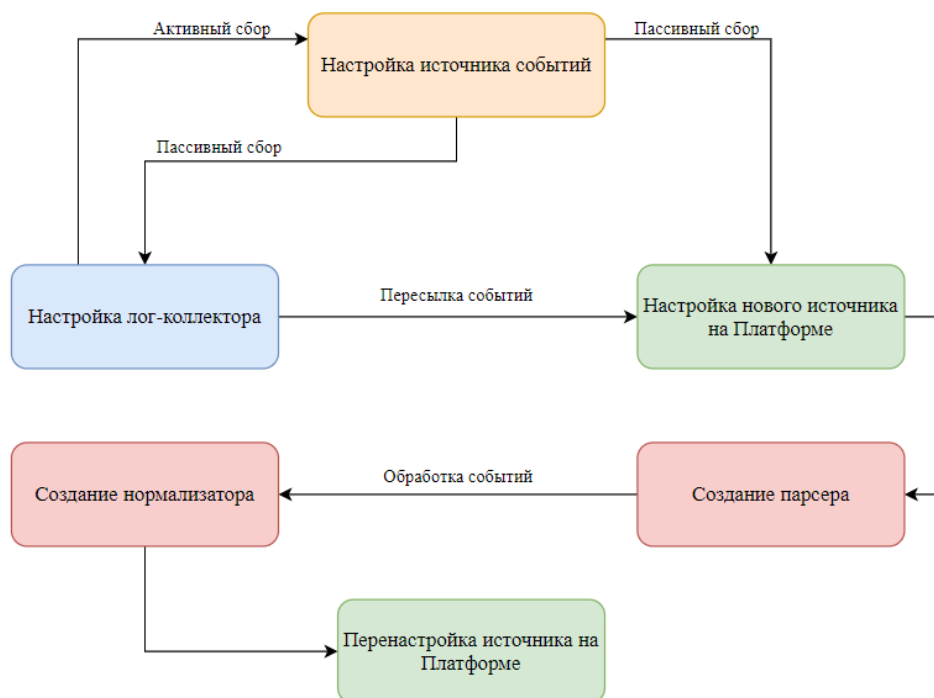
Активный сбор

Настройка источника событий

Пассивный сбор

Пассивный сбор

Настройка лог-коллектора

Пересылка событий

Настройка нового источника на Платформе

Создание нормализатора

Обработка событий

Создание парсера

Перенастройка источника на Платформе